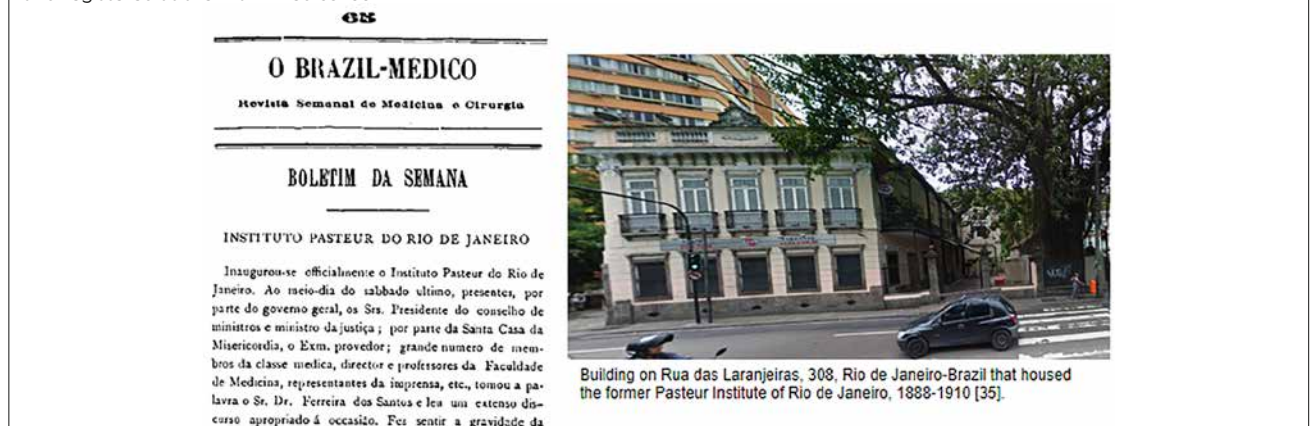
68

O BRAZIL-MEDICO

Revista Semanal de Medicina e Cirurgia

BOLETIM DA SEMANA

INSTITUTO PASTEUR DO RIO DE JANEIRO

Inaugurou-se officialmente o Instituto Pasteur do Rio de Janeiro. Ao meio-dia do sabbado ultimo, presentes, por parte do governo geral, os Srs. Presidente do conselho de ministros e ministro da justiça; por parte da Santa Casa da Misericordia, o Exm. provedor; grande numero de membros da classe medica, director e professores da Faculdade de Medicina, representantes da imprensa, etc., tomou a palavra o Sr. Dr. Ferreira dos Santos e leu um extenso discurso apropriado á occasião. Fez sentir a gravidade da

Building on Rua das Laranjeiras, 308, Rio de Janeiro-Brazil that housed the former Pasteur Institute of Rio de Janeiro, 1888-1910 [35].